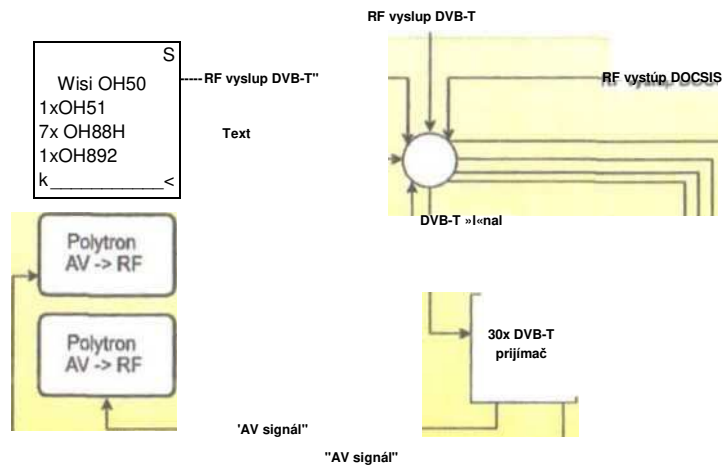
S
Wisi OH50
1xOH51
7x OH88H
1xOH892
k___________<

-----RF vyslup DVB-T''

Text

RF vyslup DVB-T

RF vystúp DOCSIS

DVB-T »I«nal

Polytron
AV -> RF

Polytron
AV -> RF

30x DVB-T
prijímač

'AV signál''

"AV signál"